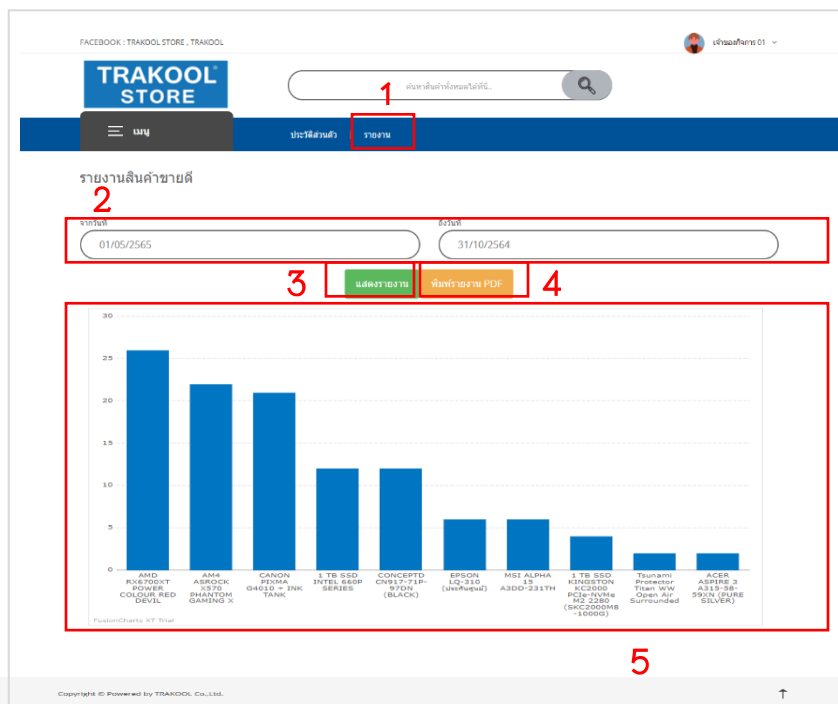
FACEBOOK : TRAKOOL STORE , TRAKOOL

เจ้าของกิจการ 01

TRAKOOL STORE

ค้นหาสินค้าทั้งหมดได้ที่นี่...

1

เมนู

ประวัติส่วนตัว

รายงาน

รายงานสินค้าขายดี

2

จากวันที่

01/05/2565

ถึงวันที่

31/10/2564

3

แสดงรายงาน

พิมพ์รายงาน PDF

4

30

25

20

15

10

5

0

AMD RX6700XT POWER COLOUR RED DEVIL

AM4 ASROCK X370 PHANTOM GAMING X

CANON PIXMA G4010 + INK TANK

1 TB SSD INTEL 660P SERIES

CONCEPTD CN917-71P-97DN (BLACK)

EPSON LQ-310 (ประกันศูนย์)

MSI ALPHA 15 A3DD-231TH

1 TB SSD KINGSTON KC2000 PCIe-NVMe M2 2280 (SKC2000M8 -1000G)

Tsunami Protector Titan WW Open Air Surrounded

ACER ASPIRE 3 A315-58-59XN (PURE SILVER)

FusionCharts XT Trial

5

Copyright © Powered by TRAKOOL Co.,Ltd.